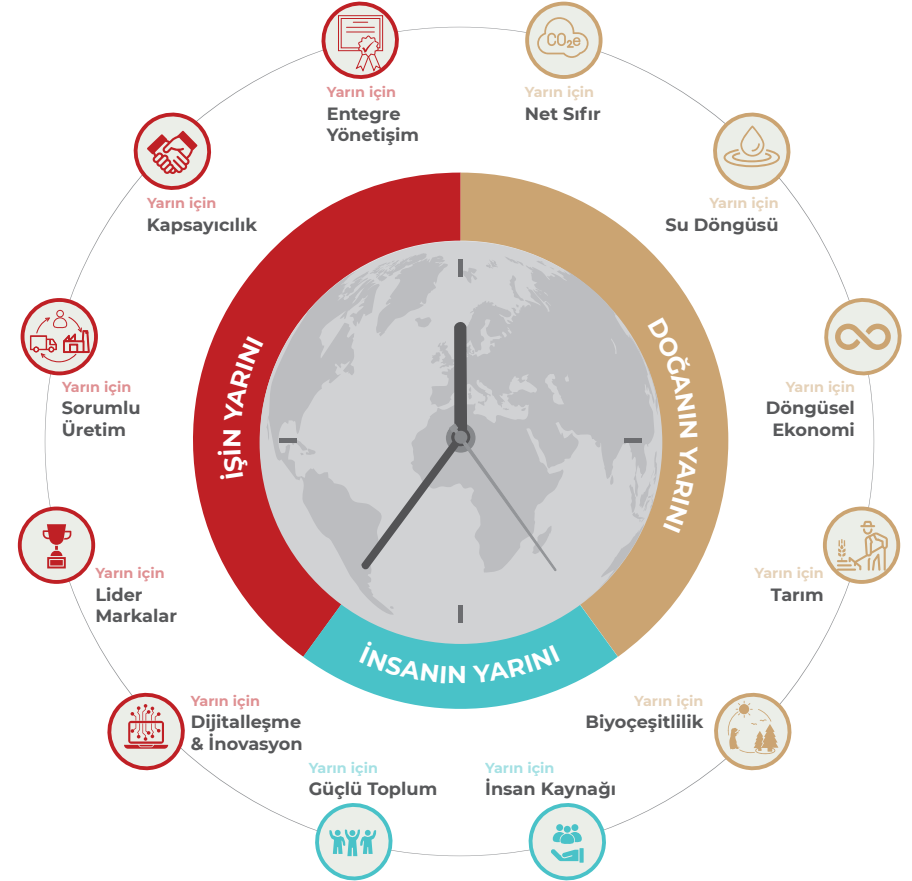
$CO_2e$

Yarın için
Entegre
Yönetişim

Yarın için
Net Sıfır

Yarın için
Kapsayıcılık

Yarın için
Su Döngüsü

Yarın için
Sorumlu
Üretim

Yarın için
Döngüsel
Ekonomi

Yarın için
Lider
Markalar

Yarın için
Tarım

Yarın için
Dijitalleşme
& İnovasyon

Yarın için
Biyoçeşitlilik

Yarın için
Güçlü Toplum

Yarın için
İnsan Kaynağı

İŞİN YARINI

DOĞANIN YARINI

İNSANIN YARINI